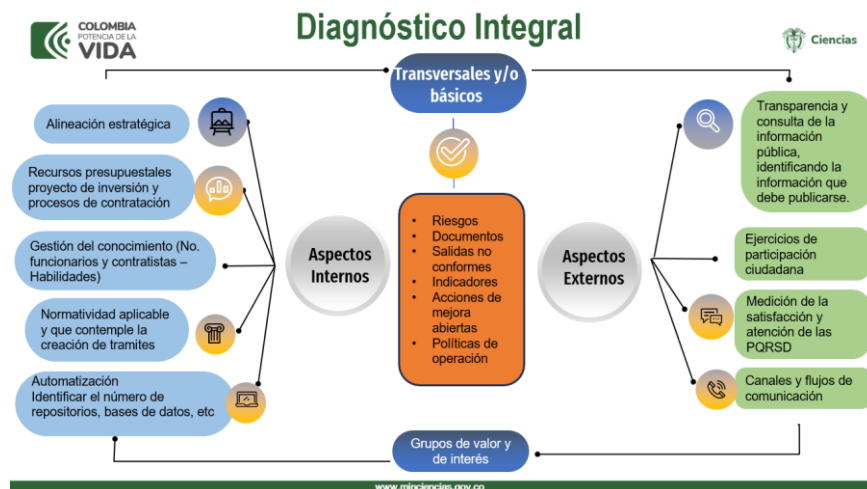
COLOMBIA POTENCIA DE LA VIDA

Diagnóstico Integral

Ciencias

Transversales y/o básicos

Alineación estratégica

Recursos presupuestales proyecto de inversión y procesos de contratación

Gestión del conocimiento (No. funcionarios y contratistas – Habilidades)

Normatividad aplicable y que contemple la creación de tramites

Automatización
Identificar el número de repositorios, bases de datos, etc

Aspectos Internos

- Riesgos
- Documentos
- Salidas no conformes
- Indicadores
- Acciones de mejora abiertas
- Políticas de operación

Aspectos Externos

Transparencia y consulta de la información pública, identificando la información que debe publicarse.

Ejercicios de participación ciudadana

Medición de la satisfacción y atención de las PQRSD

Canales y flujos de comunicación

Grupos de valor y de interés

www.minciencias.gov.co